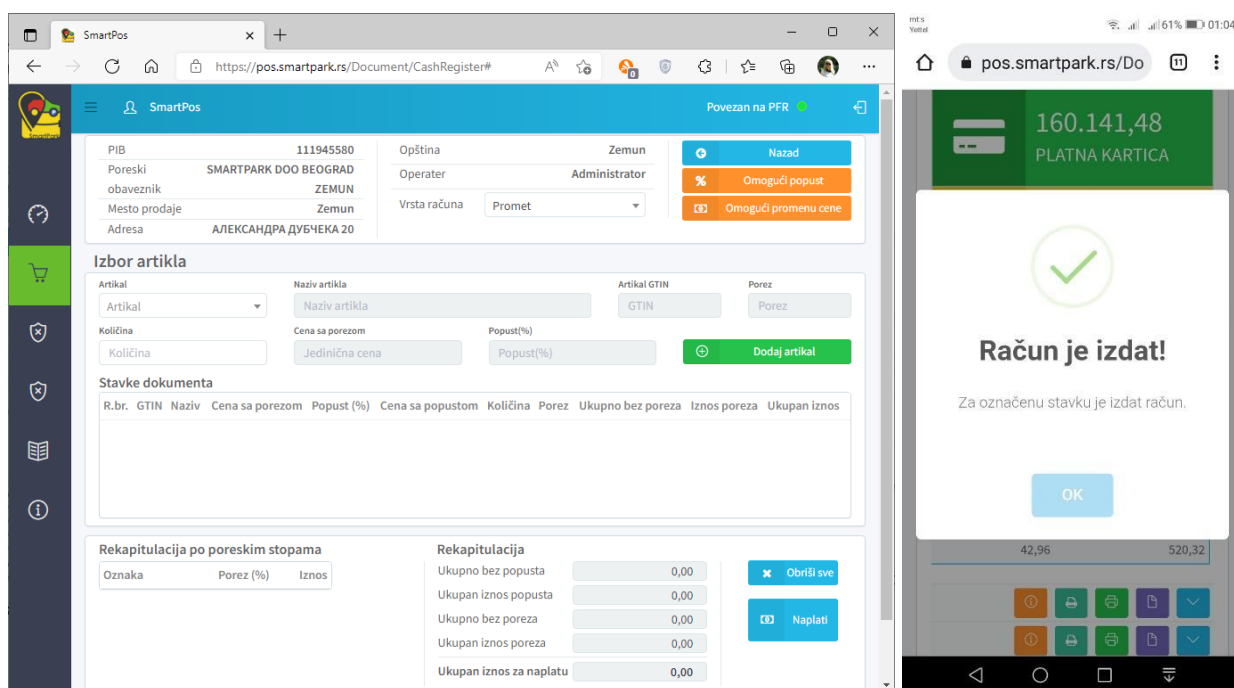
SmartPos
https://pos.smartpark.rs/Document/CashRegister#

SmartPos
Povezan na PFR

| PIB | 111945580 |
|---|---|
| Poreski obaveznik | SMARTPARK DOO BEOGRAD ZEMUN |
| Mesto prodaje | Zemun |
| Adresa | АЛЕКСАНДРА ДУБЧЕКА 20 |

| Opština | Zemun |
|---|---|
| Operater | Administrator |
| Vrsta računa | Promet |

Nazad
Omogući popust
Omogući promenu cene

Izbor artikla
Artikal
Artikal
Naziv artikla
Naziv artikla
Artikal GTIN
GTIN
Porez
Porez
Količina
Količina
Cena sa porezom
Jedinična cena
Popust(%)
Popust(%)
Dodaj artikal

Stavke dokumenta

| R.br. | GTIN | Naziv | Cena sa porezom | Popust (%) | Cena sa popustom | Količina | Porez | Ukupno bez poreza | Iznos poreza | Ukupan iznos |
|---|---|---|---|---|---|---|---|---|---|---|

Rekapitulacija po poreskim stopama

| Oznaka | Porez (%) | Iznos |
|---|---|---|

Rekapitulacija
Ukupno bez popusta 0,00
Ukupan iznos popusta 0,00
Ukupno bez poreza 0,00
Ukupan iznos poreza 0,00
Ukupan iznos za naplatu 0,00

Obriši sve
Naplati

mt:s Yettel
61% 01:04
pos.smartpark.rs/Do
11

160.141,48
PLATNA KARTICA

Račun je izdat!
Za označenu stavku je izdat račun.
OK

42,96 520,32